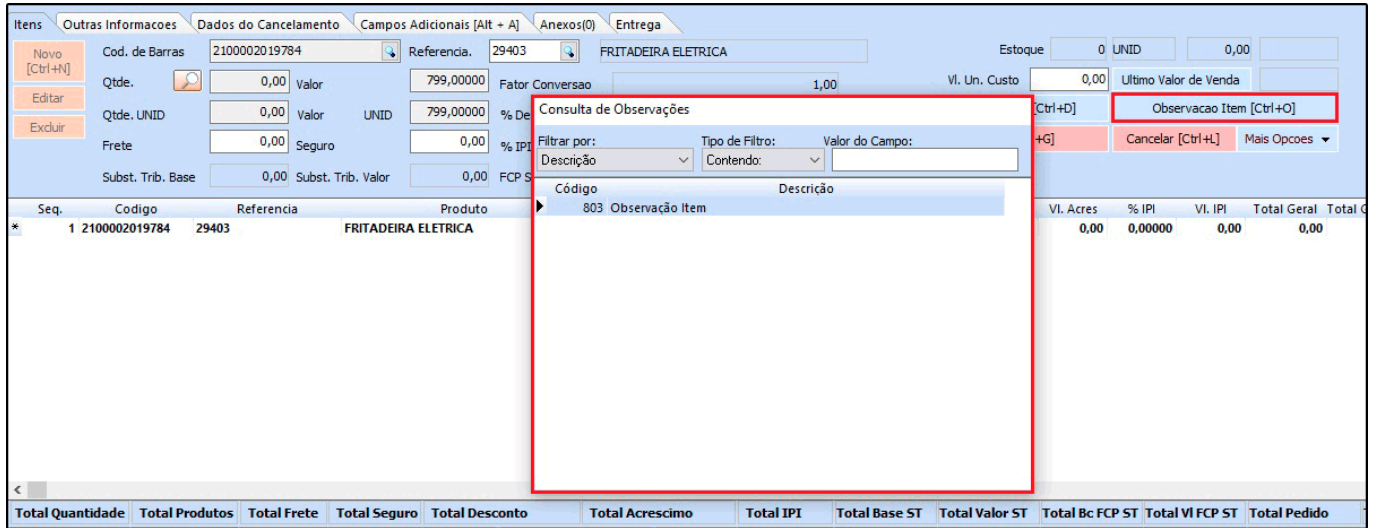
Itens | Outras Informacoes | Dados do Cancelamento | Campos Adicionais [Alt + A] | Anexos(0) | Entrega

Novo [Ctrl+N]
Editar
Excluir

Cod. de Barras 2100002019784
Referencia. 29403
FRITADEIRA ELETRICA
Estoque 0 UNID 0,00

Qtde. 0,00 Valor 799,00000 Fator Conversao 1,00
Vl. Un. Custo 0,00 Ultimo Valor de Venda

Qtde. UNID 0,00 Valor UNID 799,00000 % De
[Ctrl+D]
Observacao Item [Ctrl+O]

Frete 0,00 Seguro 0,00 % IPI
+G]
Cancelar [Ctrl+L]
Mais Opcoes

Subst. Trib. Base 0,00 Subst. Trib. Valor 0,00 FCP S

Consulta de Observações
Filtrar por: Descrição
Tipo de Filtro: Contendo:
Valor do Campo:

| Código | Descrição |
|---|---|
| 803 | Observação Item |

| Seq. | Codigo | Referencia | Produto | Vl. Acres | % IPI | Vl. IPI | Total Geral | Total C |
|---|---|---|---|---|---|---|---|---|
| 1 | 2100002019784 | 29403 | FRITADEIRA ELETRICA | 0,00 | 0,00000 | 0,00 | 0,00 | |

Total Quantidade | Total Produtos | Total Frete | Total Seguro | Total Desconto | Total Acrescimo | Total IPI | Total Base ST | Total Valor ST | Total Bc FCP ST | Total Vl FCP ST | Total Pedido